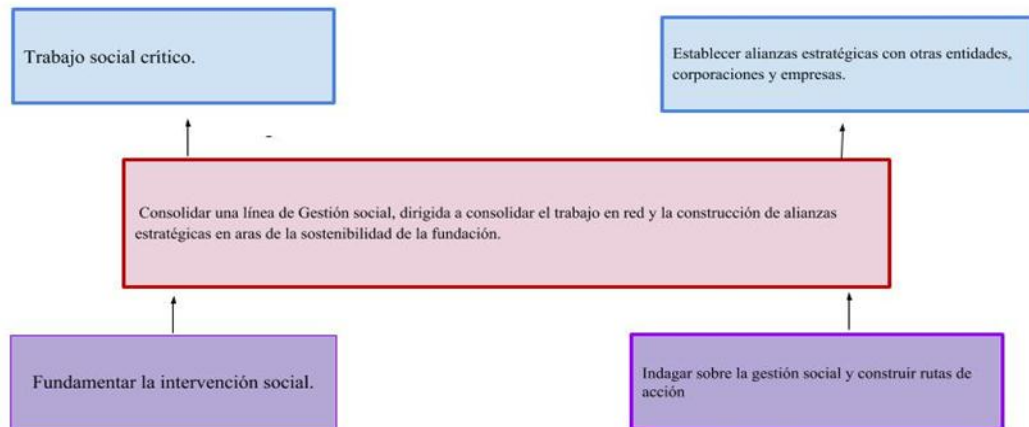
Trabajo social crítico.

Establecer alianzas estratégicas con otras entidades, corporaciones y empresas.

Consolidar una línea de Gestión social, dirigida a consolidar el trabajo en red y la construcción de alianzas estratégicas en aras de la sostenibilidad de la fundación.

Fundamentar la intervención social.

Indagar sobre la gestión social y construir rutas de acción